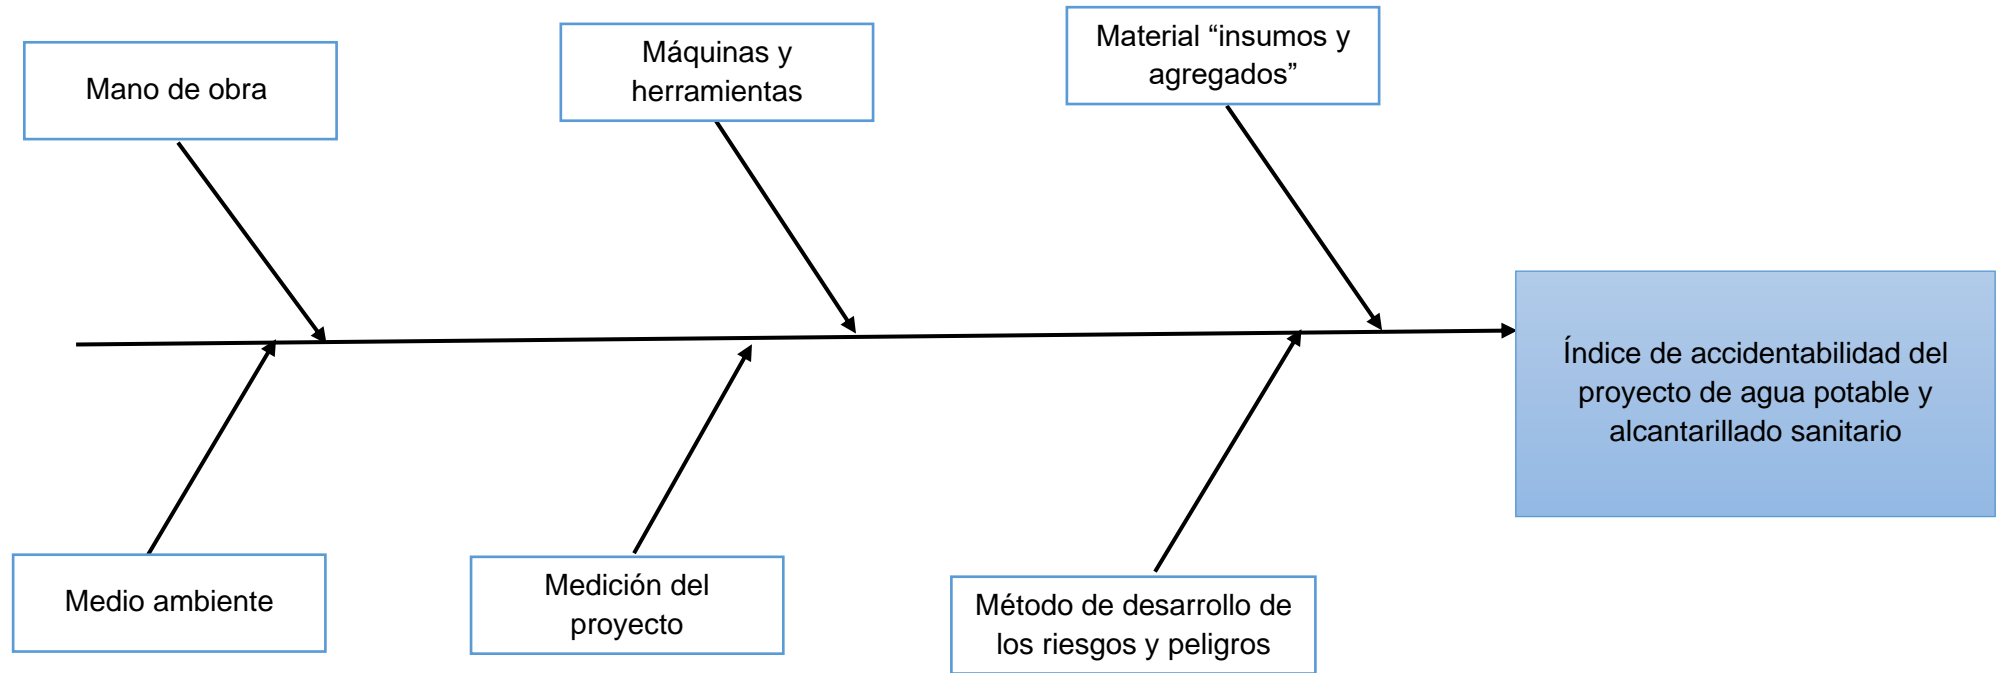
Mano de obra

Máquinas y herramientas

Material “insumos y agregados”

Índice de accidentabilidad del proyecto de agua potable y alcantarillado sanitario

Medio ambiente

Medición del proyecto

Método de desarrollo de los riesgos y peligros